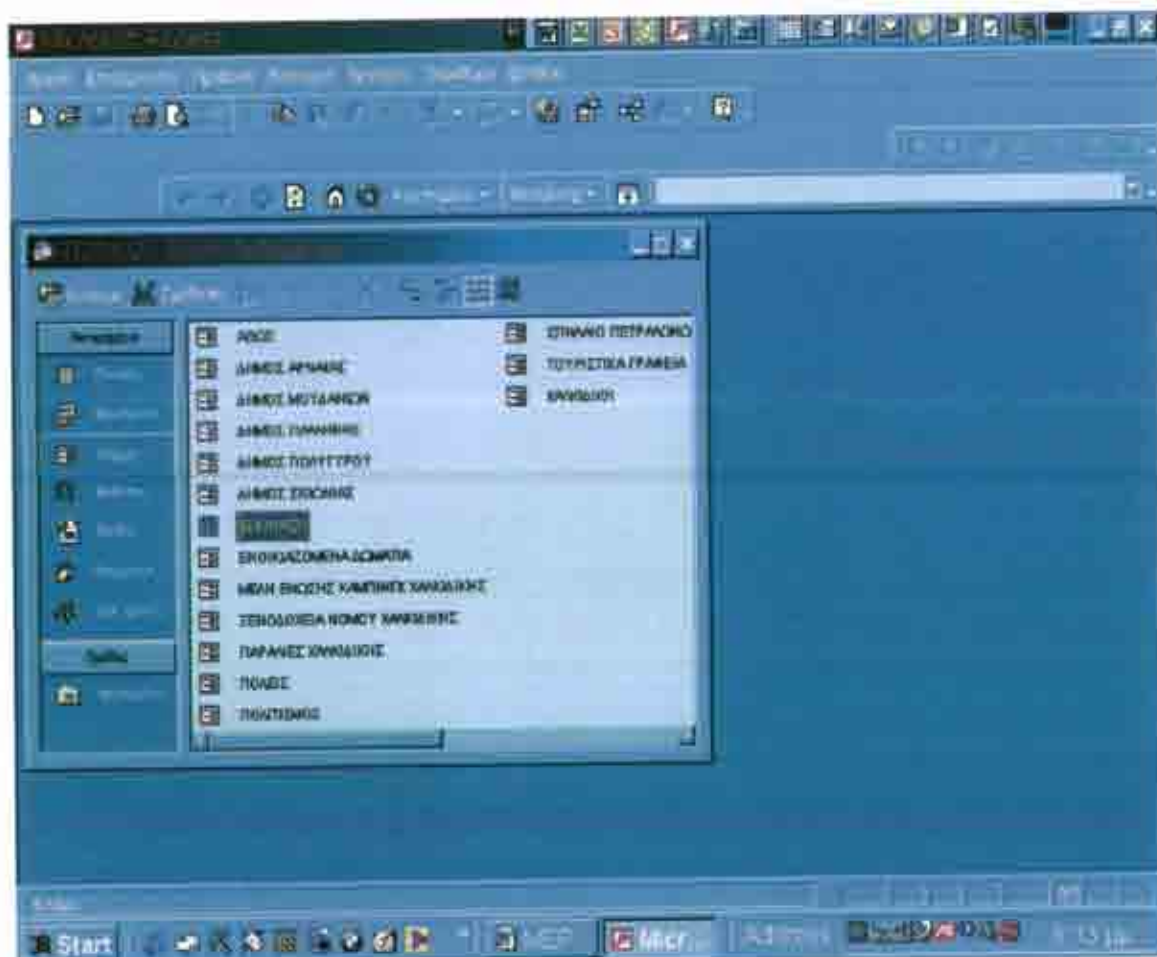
ΑΚΟΙ
ΔΗΜΟΣ ΑΡΜΕΝΩΝ
ΔΗΜΟΣ ΜΟΥΣΑΚΙΩΝ
ΔΗΜΟΣ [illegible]
ΔΗΜΟΣ ΠΟΛΥΓΥΡΟΥ
ΔΗΜΟΣ ΣΦΑΚΙΩΝ
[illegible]
ΕΝΟΙΚΙΑΖΟΜΕΝΑ ΔΩΜΑΤΙΑ
ΜΕΛΗ ΕΝΩΣΗΣ ΚΑΜΠΙΝΓΚ ΧΑΝΙΩΤΙΚΗΣ
ΞΕΝΟΔΟΧΕΙΑ ΝΟΜΟΥ ΧΑΝΙΩΝ
ΠΑΡΑΛΙΕΣ ΧΑΝΙΩΤΙΚΗΣ
ΠΟΛΕΙΣ
ΠΟΛΙΤΙΣΜΟΣ
ΣΠΗΛΑΙΟ ΠΕΤΡΑΛΩΝΩΝ
ΤΟΥΡΙΣΤΙΚΑ ΓΡΑΦΕΙΑ
ΧΑΝΙΩΤΕΣ

Start
Micr...